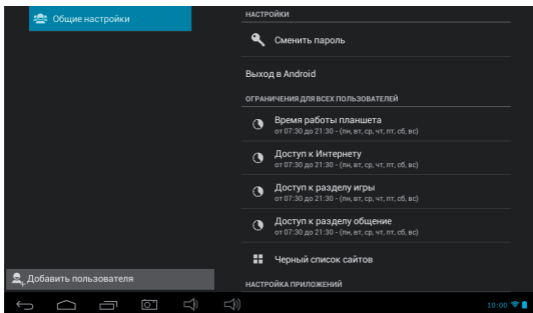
Общие настройки

Добавить пользователя

НАСТРОЙКИ

Сменить пароль

Выход в Android

ОГРАНИЧЕНИЯ ДЛЯ ВСЕХ ПОЛЬЗОВАТЕЛЕЙ

Время работы планшета
от 07:30 до 21:30 - (пн, вт, ср, чт, пт, сб, вс)

Доступ к Интернету
от 07:30 до 21:30 - (пн, вт, ср, чт, пт, сб, вс)

Доступ к разделу игры
от 07:30 до 21:30 - (пн, вт, ср, чт, пт, сб, вс)

Доступ к разделу общение
от 07:30 до 21:30 - (пн, вт, ср, чт, пт, сб, вс)

Черный список сайтов

НАСТРОЙКА ПРИЛОЖЕНИЙ

10:00